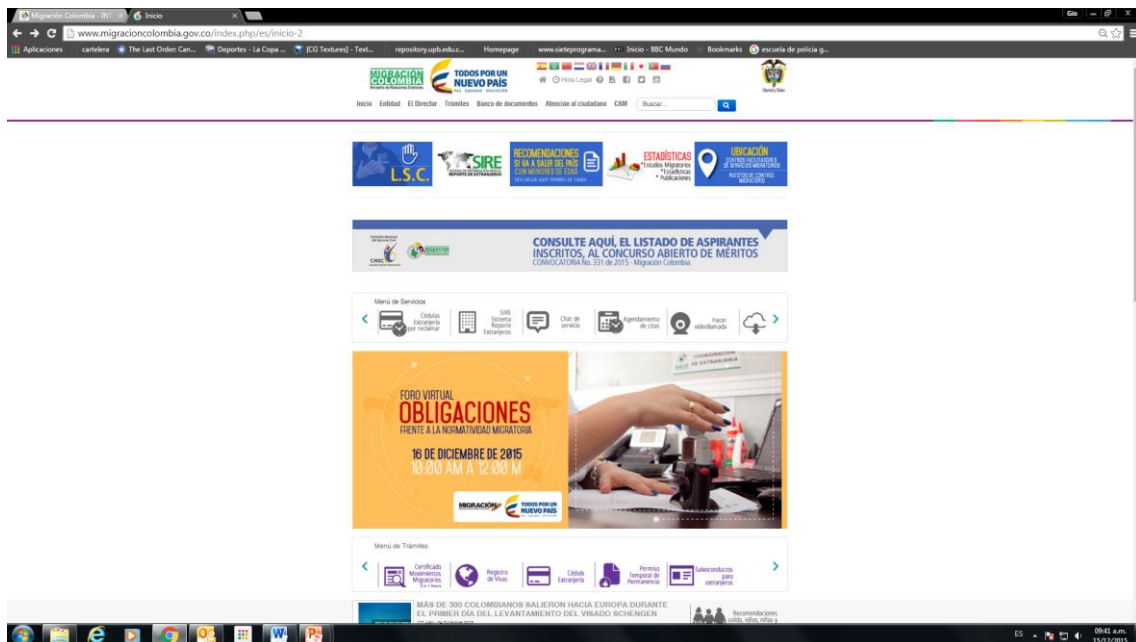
Migración Colombia - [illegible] × Inicio ×

Gio

www.migracioncolombia.gov.co/index.php/es/inicio-2

Aplicaciones cartelera The Last Order: Can... Deportes - La Copa ... [CG Textures] - Text... repository.upb.edu.c... Homepage www.sieteprograma... Inicio - BBC Mundo Bookmarks escuela de policia g...

MIGRACIÓN COLOMBIA TODOS POR UN NUEVO PAÍS

Hora Legal

Inicio Entidad El Director Trámites Banco de documentos Atención al ciudadano CAM Buscar...

L.S.C.

SIRE REPORTE DE EXTRANJEROS

RECOMENDACIONES SI VA A SALIR DEL PAÍS CON MENORES DE EDAD

ESTADÍSTICAS *Estudios Migratorios *Estadísticas *Publicaciones

UBICACIÓN CENTROS FACILITADORES DE SERVICIOS MIGRATORIOS PUESTOS DE CONTROL MIGRATORIO

CNSC

CONSULTE AQUÍ, EL LISTADO DE ASPIRANTES INSCRITOS, AL CONCURSO ABIERTO DE MÉRITOS
CONVOCATORIA No. 331 de 2015 - Migración Colombia

Menú de Servicios

Cédulas Extranjería por reclamar

SIRE Sistema Reporte Extranjeros

Chat de servicio

Agendamiento de citas

Hacer videollamada

FORO VIRTUAL
OBLIGACIONES
FRENTE A LA NORMATIVIDAD MIGRATORIA

16 DE DICIEMBRE DE 2015
10:00 AM A 12:00 M

MIGRACIÓN TODOS POR UN NUEVO PAÍS

Menú de Trámites

Certificado Movimientos Migratorios En Línea

Registro de Visas

Cédula Extranjería

Permiso Temporal de Permanencia

Salvoconductos para extranjeros

MÁS DE 300 COLOMBIANOS SALIERON HACIA EUROPA DURANTE EL PRIMER DÍA DEL LEVANTAMIENTO DEL VISADO SCHENGEN

Recomendaciones salida, niños, niñas y

ES 09:41 a.m. 15/12/2015